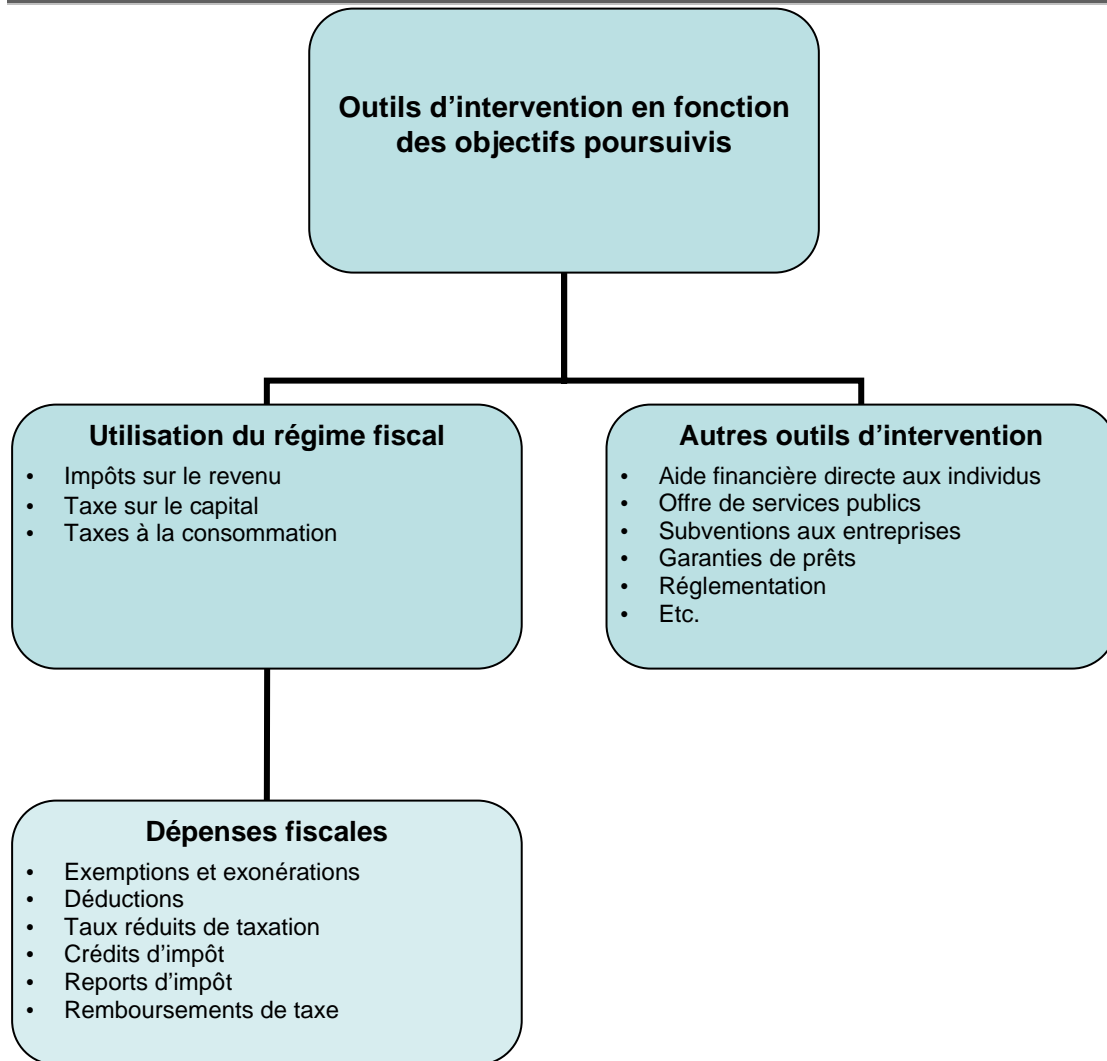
Outils d’intervention en fonction des objectifs poursuivis

Utilisation du régime fiscal
• Impôts sur le revenu
• Taxe sur le capital
• Taxes à la consommation

Autres outils d’intervention
• Aide financière directe aux individus
• Offre de services publics
• Subventions aux entreprises
• Garanties de prêts
• Réglementation
• Etc.

Dépenses fiscales
• Exemptions et exonérations
• Déductions
• Taux réduits de taxation
• Crédits d’impôt
• Reports d’impôt
• Remboursements de taxe